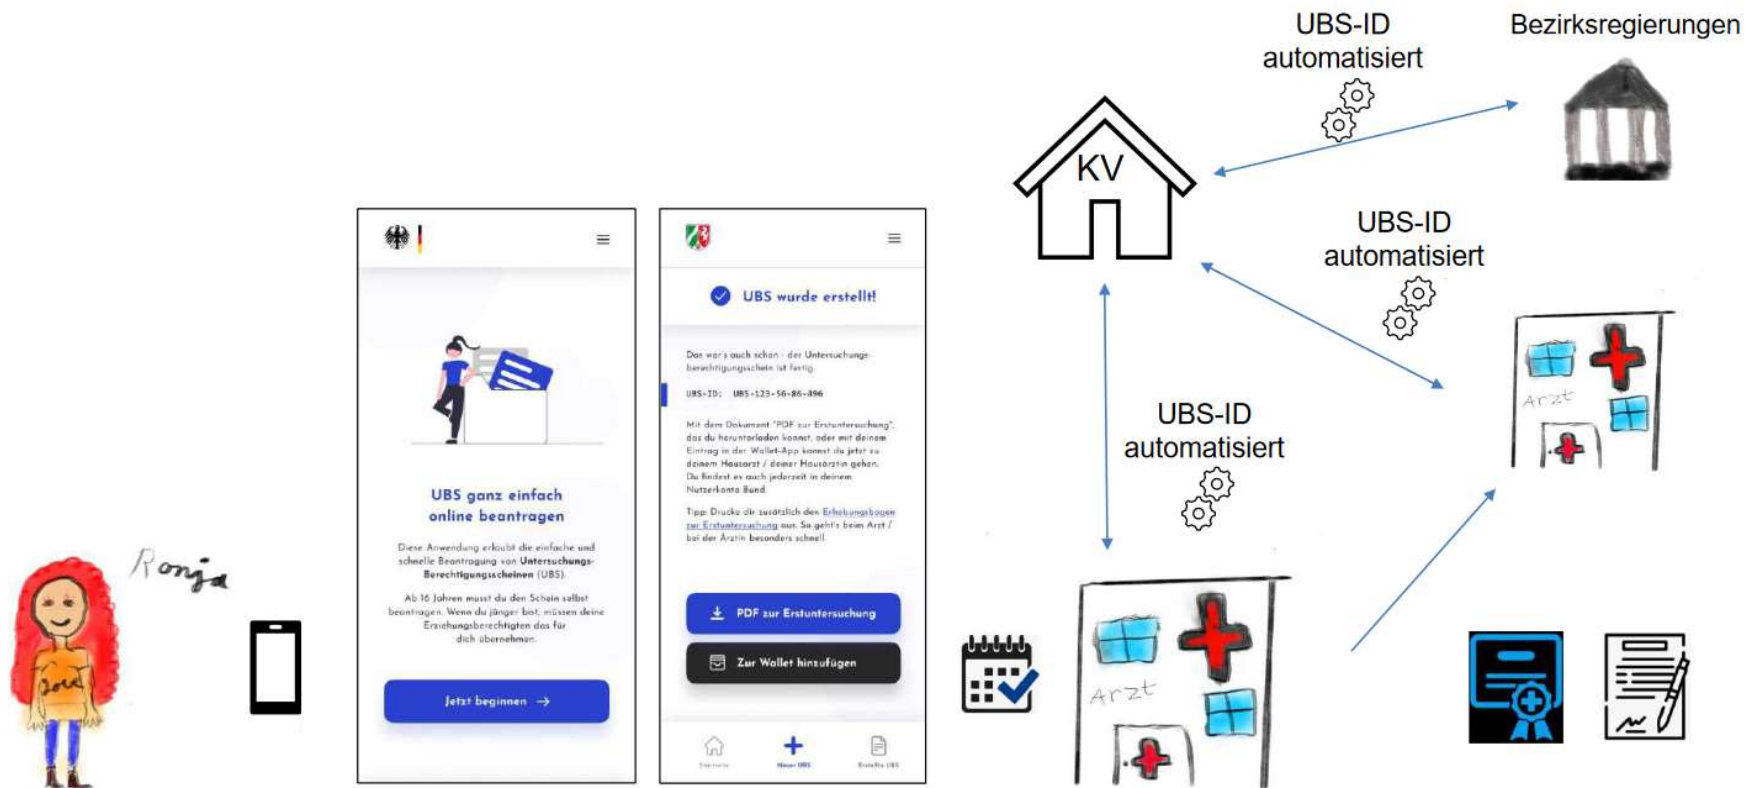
UBS-ID automatisiert

Bezirksregierungen

KV

UBS-ID automatisiert

UBS-ID automatisiert

Ronja

Jona

UBS ganz einfach online beantragen

Diese Anwendung erlaubt die einfache und schnelle Beantragung von Untersuchungs-Berechtigungsscheinen (UBS).

Ab 16 Jahren musst du den Schein selbst beantragen. Wenn du jünger bist, müssen deine Erziehungsberechtigten das für dich übernehmen.

Jetzt beginnen →

UBS wurde erstellt!

Das war's auch schon - der Untersuchungs-berechtigungsschein ist fertig.

UBS-ID: UBS-123-56-86-496

Mit dem Dokument "PDF zur Erstuntersuchung", das du herunterladen kannst, oder mit deinem Eintrag in der Wallet-App kannst du jetzt zu deinem Hausarzt / deiner Hausärztin gehen. Du findest es auch jederzeit in deinem Nutzerkonto Bund.

Tipp: Drucke dir zusätzlich den Erhebungsbogen zur Erstuntersuchung aus. So geht's beim Arzt / bei der Ärztin besonders schnell.

PDF zur Erstuntersuchung

Zur Wallet hinzufügen

Startseite Neuer UBS Erstellte UBS

Arzt

Arzt